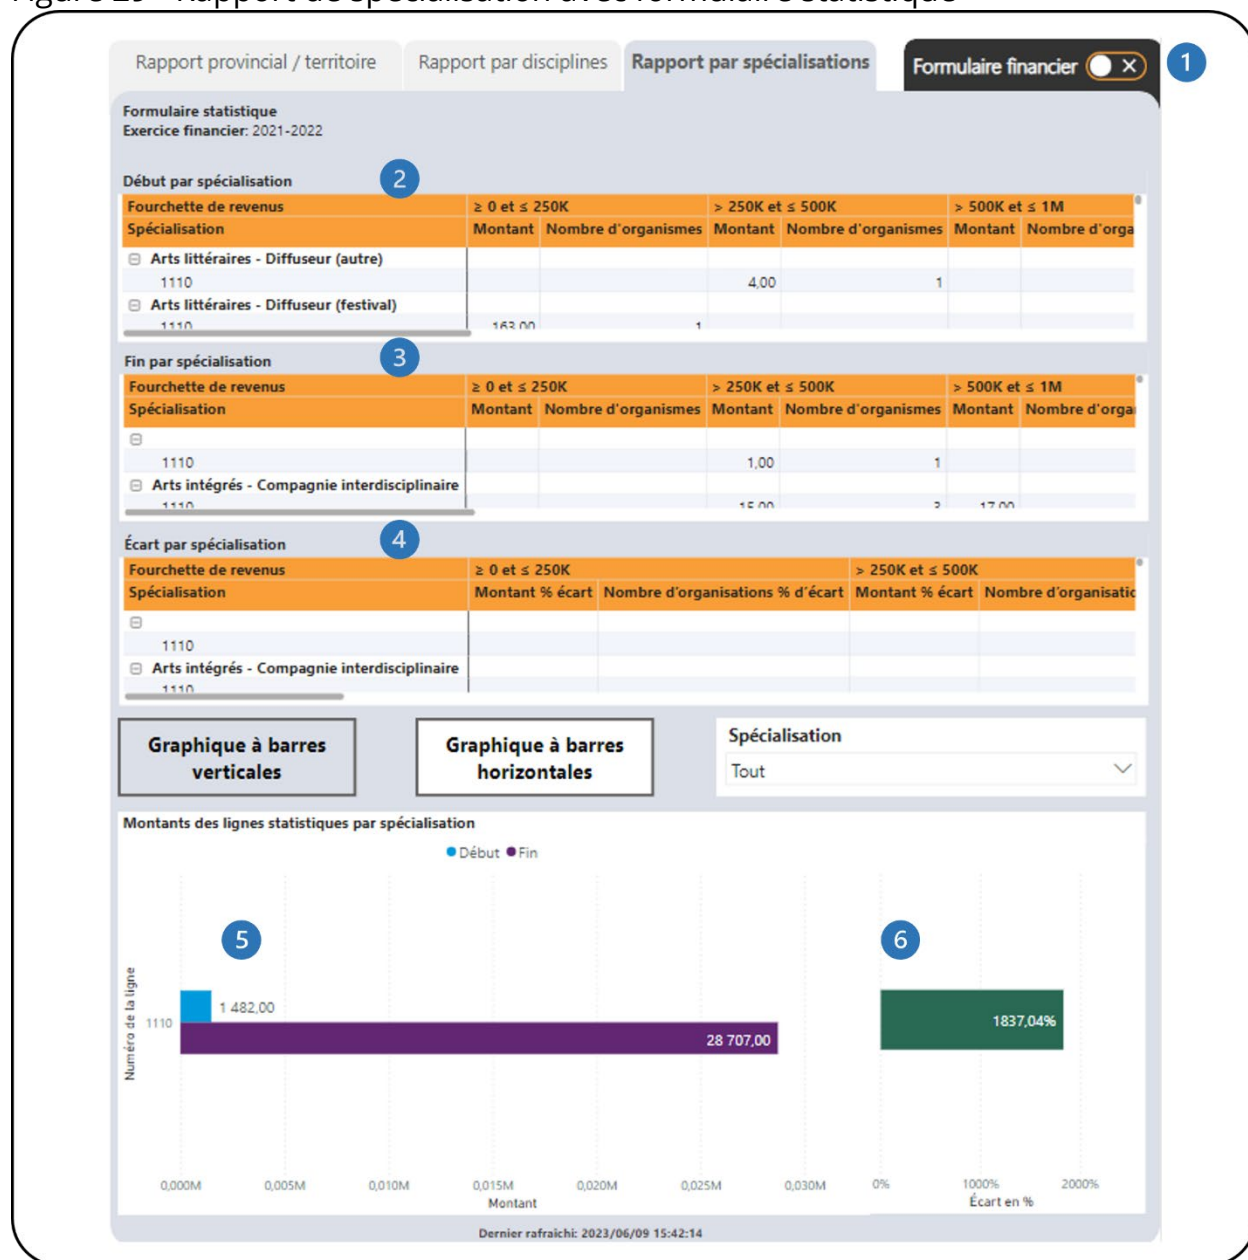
Rapport provincial / territoire | Rapport par disciplines | Rapport par spécialisations | Formulaire financier ✕ 1

Formulaire statistique
Exercice financier: 2021-2022

Début par spécialisation 2

| Fourchette de revenus | ≥ 0 et ≤ 250K | | > 250K et ≤ 500K | | > 500K et ≤ 1M | |
|---|---|---|---|---|---|---|
| Spécialisation | Montant | Nombre d'organismes | Montant | Nombre d'organismes | Montant | Nombre d'orga |
| ⊟ Arts littéraires - Diffuseur (autre) | | | | | | |
| 1110 | | | 4,00 | 1 | | |
| ⊟ Arts littéraires - Diffuseur (festival) | | | | | | |
| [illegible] | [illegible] | 1 | | | | |

Fin par spécialisation 3

| Fourchette de revenus | ≥ 0 et ≤ 250K | | > 250K et ≤ 500K | | > 500K et ≤ 1M | |
|---|---|---|---|---|---|---|
| Spécialisation | Montant | Nombre d'organismes | Montant | Nombre d'organismes | Montant | Nombre d'orga |
| ⊟ | | | | | | |
| 1110 | | | 1,00 | 1 | | |
| ⊟ Arts intégrés - Compagnie interdisciplinaire | | | | | | |
| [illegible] | | | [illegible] | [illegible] | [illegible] | |

Écart par spécialisation 4

| Fourchette de revenus | ≥ 0 et ≤ 250K | | > 250K et ≤ 500K | |
|---|---|---|---|---|
| Spécialisation | Montant % écart | Nombre d'organisations % d'écart | Montant % écart | Nombre d'organisatic |
| ⊟ | | | | |
| 1110 | | | | |
| ⊟ Arts intégrés - Compagnie interdisciplinaire | | | | |
| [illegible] | | | | |

Graphique à barres verticales

Graphique à barres horizontales

Spécialisation
Tout

Montants des lignes statistiques par spécialisation
● Début ● Fin

5

6

Numéro de la ligne
1110
1 482,00
28 707,00
1837,04%

0,000M 0,005M 0,010M 0,015M 0,020M 0,025M 0,030M
Montant

0% 1000% 2000%
Écart en %

Dernier rafraichi: 2023/06/09 15:42:14